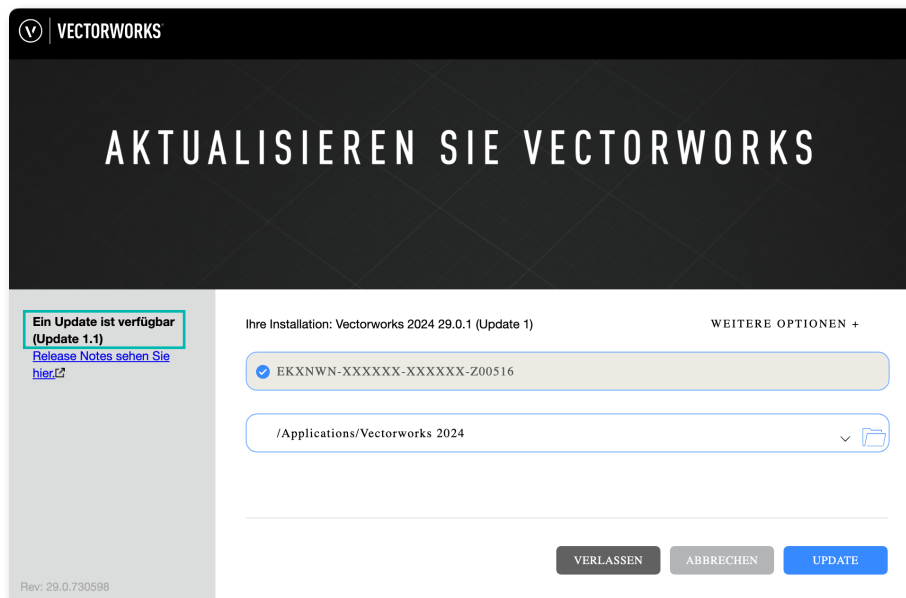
VECTORWORKS

AKTUALISIEREN SIE VECTORWORKS

Ein Update ist verfügbar (Update 1.1)
Release Notes sehen Sie hier.

Ihre Installation: Vectorworks 2024 29.0.1 (Update 1)

WEITERE OPTIONEN +

EKXNWN-XXXXXX-XXXXXX-Z00516

/Applications/Vectorworks 2024

VERLASSEN

ABBRECHEN

UPDATE

Rev: 29.0.730598